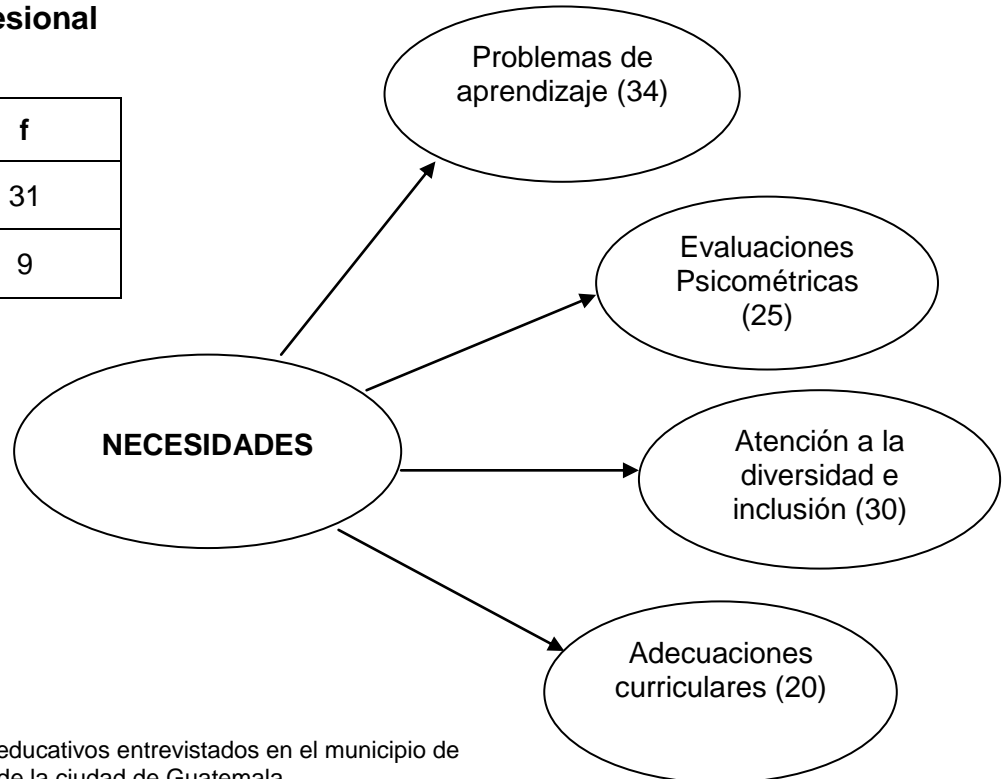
esional

| f |
|---|
| 31 |
| 9 |

Problemas de aprendizaje (34)

Evaluaciones Psicométricas (25)

NECESIDADES

Atención a la diversidad e inclusión (30)

Adecuaciones curriculares (20)

educativos entrevistados en el municipio de de la ciudad de Guatemala